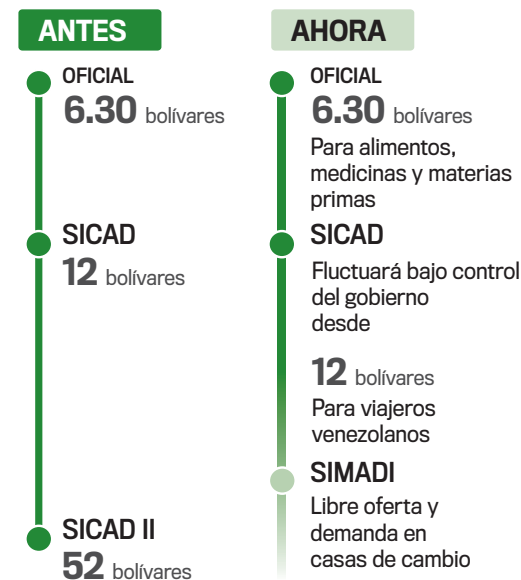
ANTES

OFICIAL
6.30 bolívares

SICAD
12 bolívares

SICAD II
52 bolívares

AHORA

OFICIAL
6.30 bolívares
Para alimentos, medicinas y materias primas

SICAD
Fluctuará bajo control del gobierno desde

12 bolívares
Para viajeros venezolanos

SIMADI
Libre oferta y demanda en casas de cambio